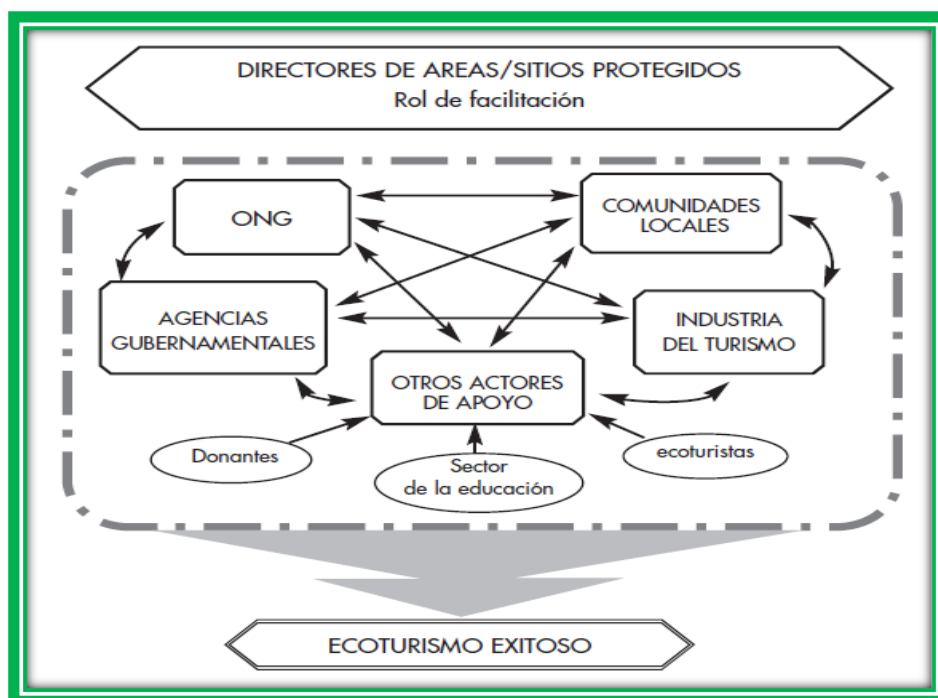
DIRECTORES DE AREAS/SITIOS PROTEGIDOS
Rol de facilitación

ONG

COMUNIDADES LOCALES

AGENCIAS GUBERNAMENTALES

INDUSTRIA DEL TURISMO

OTROS ACTORES DE APOYO

Donantes

Sector de la educación

ecoturistas

ECOTURISMO EXITOSO